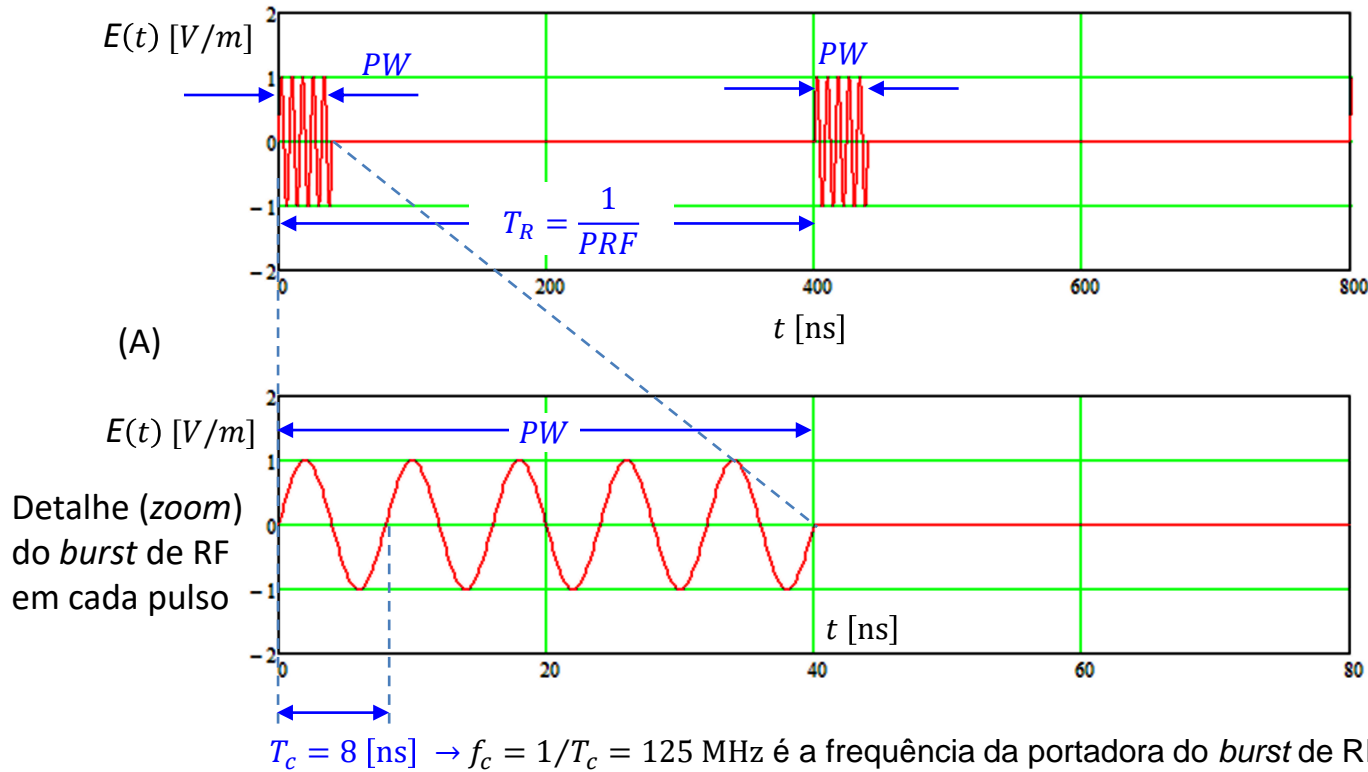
$E(t)$ $[V/m]$

$PW$

$PW$

2

1

0

−1

−2

$T_R = \frac{1}{PRF}$

0

200

400

600

800

$t$ [ns]

(A)

$E(t)$ $[V/m]$

$PW$

2

1

0

−1

−2

Detalhe (*zoom*) do *burst* de RF em cada pulso

$t$ [ns]

0

20

40

60

80

$T_c = 8$ [ns] $\rightarrow f_c = 1/T_c = 125$ MHz é a frequência da portadora do *burst* de R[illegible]